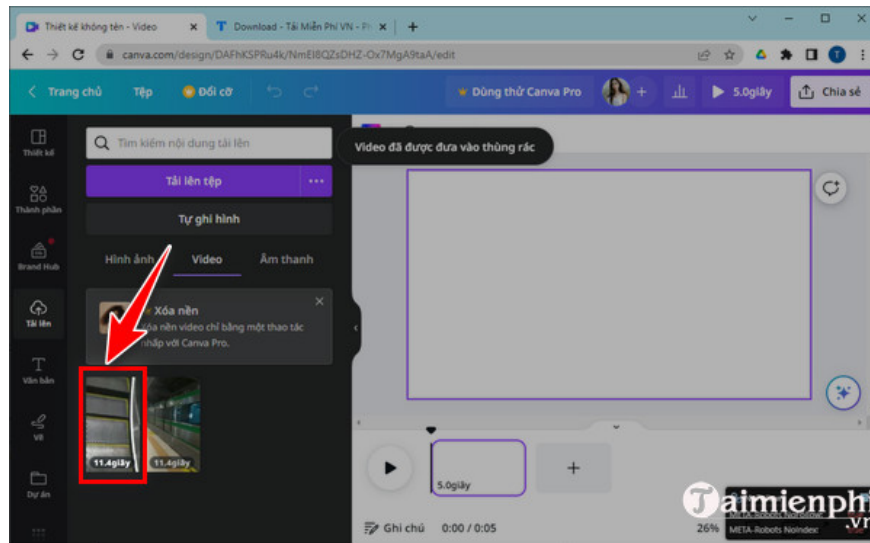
Thiết kế không tên - Video
Download - Tải Miễn Phí VN - Ph
canva.com/design/DAFhKSPRu4k/NmEI8QZSDHZ-Ox7MgA9taA/edit
Trang chủ Tệp Đổi cỡ
Dùng thử Canva Pro
5.0giây
Chia sẻ
Thiết kế
Thành phần
Brand Hub
Tải lên
Văn bản
Vẽ
Dự án
Tìm kiếm nội dung tải lên
Tải lên tệp
Tự ghi hình
Hình ảnh Video Âm thanh
Xóa nền
Xóa nền video chỉ bằng một thao tác nhấp với Canva Pro.
11.4giây
11.4giây
Video đã được đưa vào thùng rác
5.0giây
Ghi chú 0:00 / 0:05
26%
META-Robots Noindex
Taimienphi.vn